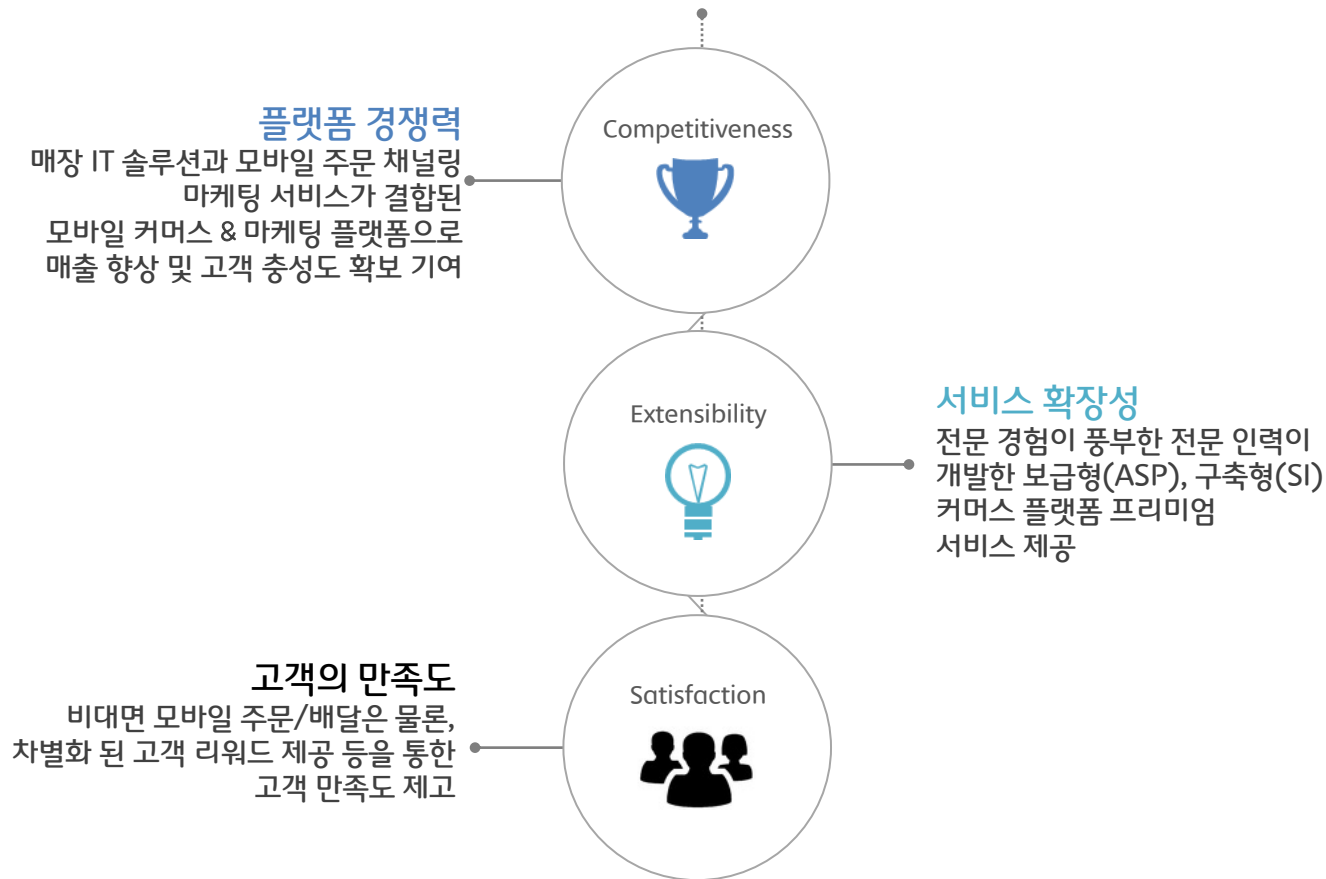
Competitiveness

플랫폼 경쟁력
매장 IT 솔루션과 모바일 주문 채널링 마케팅 서비스가 결합된 모바일 커머스 & 마케팅 플랫폼으로 매출 향상 및 고객 충성도 확보 기여

Extensibility

서비스 확장성
전문 경험이 풍부한 전문 인력이 개발한 보급형(ASP), 구축형(SI) 커머스 플랫폼 프리미엄 서비스 제공

Satisfaction

고객의 만족도
비대면 모바일 주문/배달은 물론, 차별화 된 고객 리워드 제공 등을 통한 고객 만족도 제고